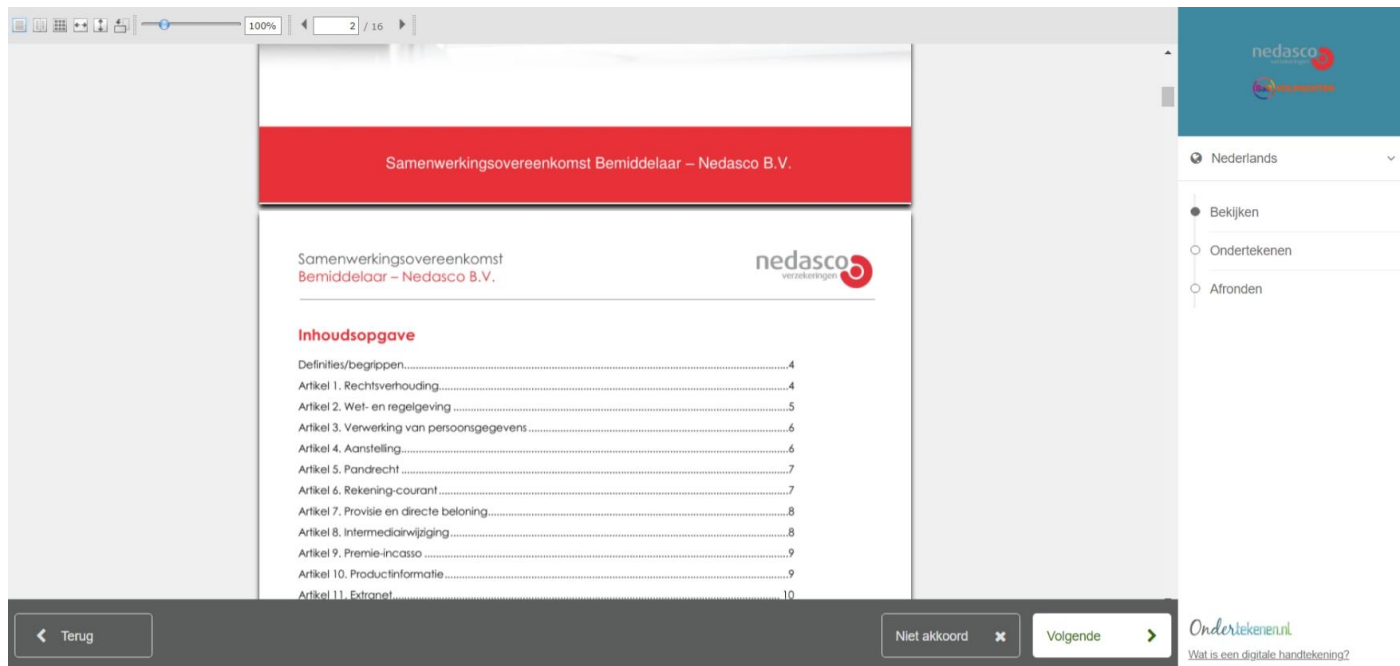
100% 2 / 16

Samenwerkingsovereenkomst Bemiddelaar – Nedasco B.V.

Samenwerkingsovereenkomst
Bemiddelaar – Nedasco B.V.

nedasco verzekeringen

Inhoudsopgave

| | |
|---|---|
| Definities/begrippen | 4 |
| Artikel 1. Rechtsverhouding | 4 |
| Artikel 2. Wet- en regelgeving | 5 |
| Artikel 3. Verwerking van persoonsgegevens | 6 |
| Artikel 4. Aanstelling | 6 |
| Artikel 5. Pandrecht | 7 |
| Artikel 6. Rekening-courant | 7 |
| Artikel 7. Provisie en directe beloning | 8 |
| Artikel 8. Intermediairwijziging | 8 |
| Artikel 9. Premie-incasso | 9 |
| Artikel 10. Productinformatie | 9 |
| Artikel 11. Extranet | 10 |

nedasco verzekeringen

Nederlands

Bekijken
Ondertekenen
Afronden

Terug

Niet akkoord

Volgende

Ondertekenen.nl
Wat is een digitale handtekening?